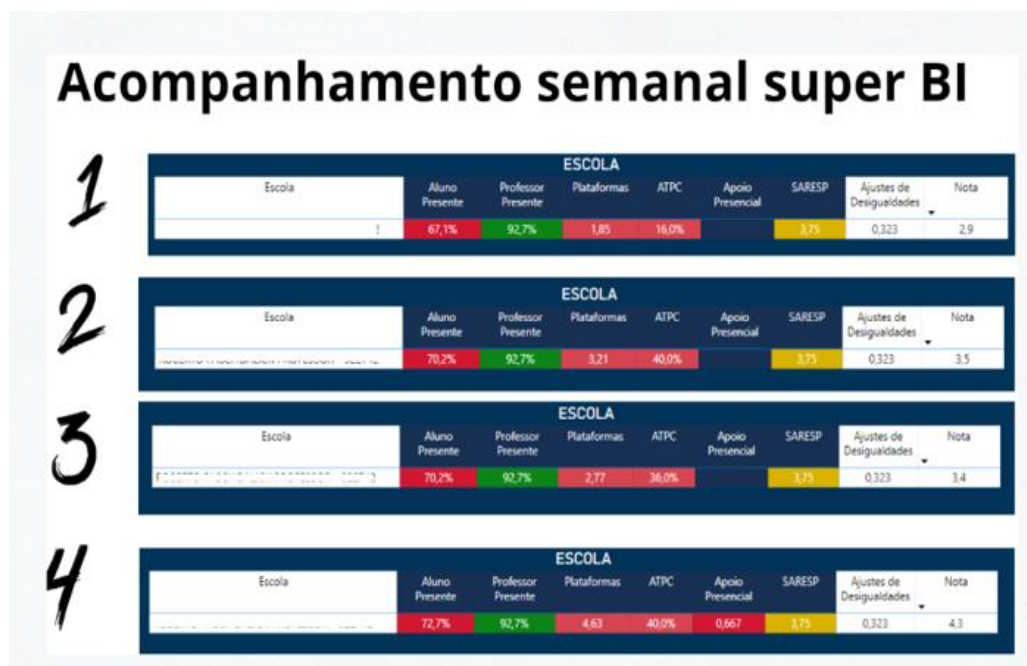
Acompanhamento semanal super BI

1

ESCOLA

| Escola | Aluno Presente | Professor Presente | Plataformas | ATPC | Apoio Presencial | SARESP | Ajustes de Desigualdades | Nota |
|---|---|---|---|---|---|---|---|---|
| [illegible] |  67,1% | 92,7% | 1,85 | 16,0% |  | 3,75 | 0,323 | 2,9 |

2

ESCOLA

| Escola | Aluno Presente | Professor Presente | Plataformas | ATPC | Apoio Presencial | SARESP | Ajustes de Desigualdades | Nota |
|---|---|---|---|---|---|---|---|---|
| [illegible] | 70,2% | 92,7% | 3,21 | 40,0% |  | 3,75 | 0,323 | 3,5 |

3

ESCOLA

| Escola | Aluno Presente | Professor Presente | Plataformas | ATPC | Apoio Presencial | SARESP | Ajustes de Desigualdades | Nota |
|---|---|---|---|---|---|---|---|---|
| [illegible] | 70,2% | 92,7% | 2,77 | 36,0% |  | 3,75 | 0,323 | 3,4 |

4

ESCOLA

| Escola | Aluno Presente | Professor Presente | Plataformas | ATPC | Apoio Presencial | SARESP | Ajustes de Desigualdades | Nota |
|---|---|---|---|---|---|---|---|---|
| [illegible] | 72,7% | 92,7% | 4,63 | 40,0% | 0,667 | 3,75 | 0,323 | 4,3 |